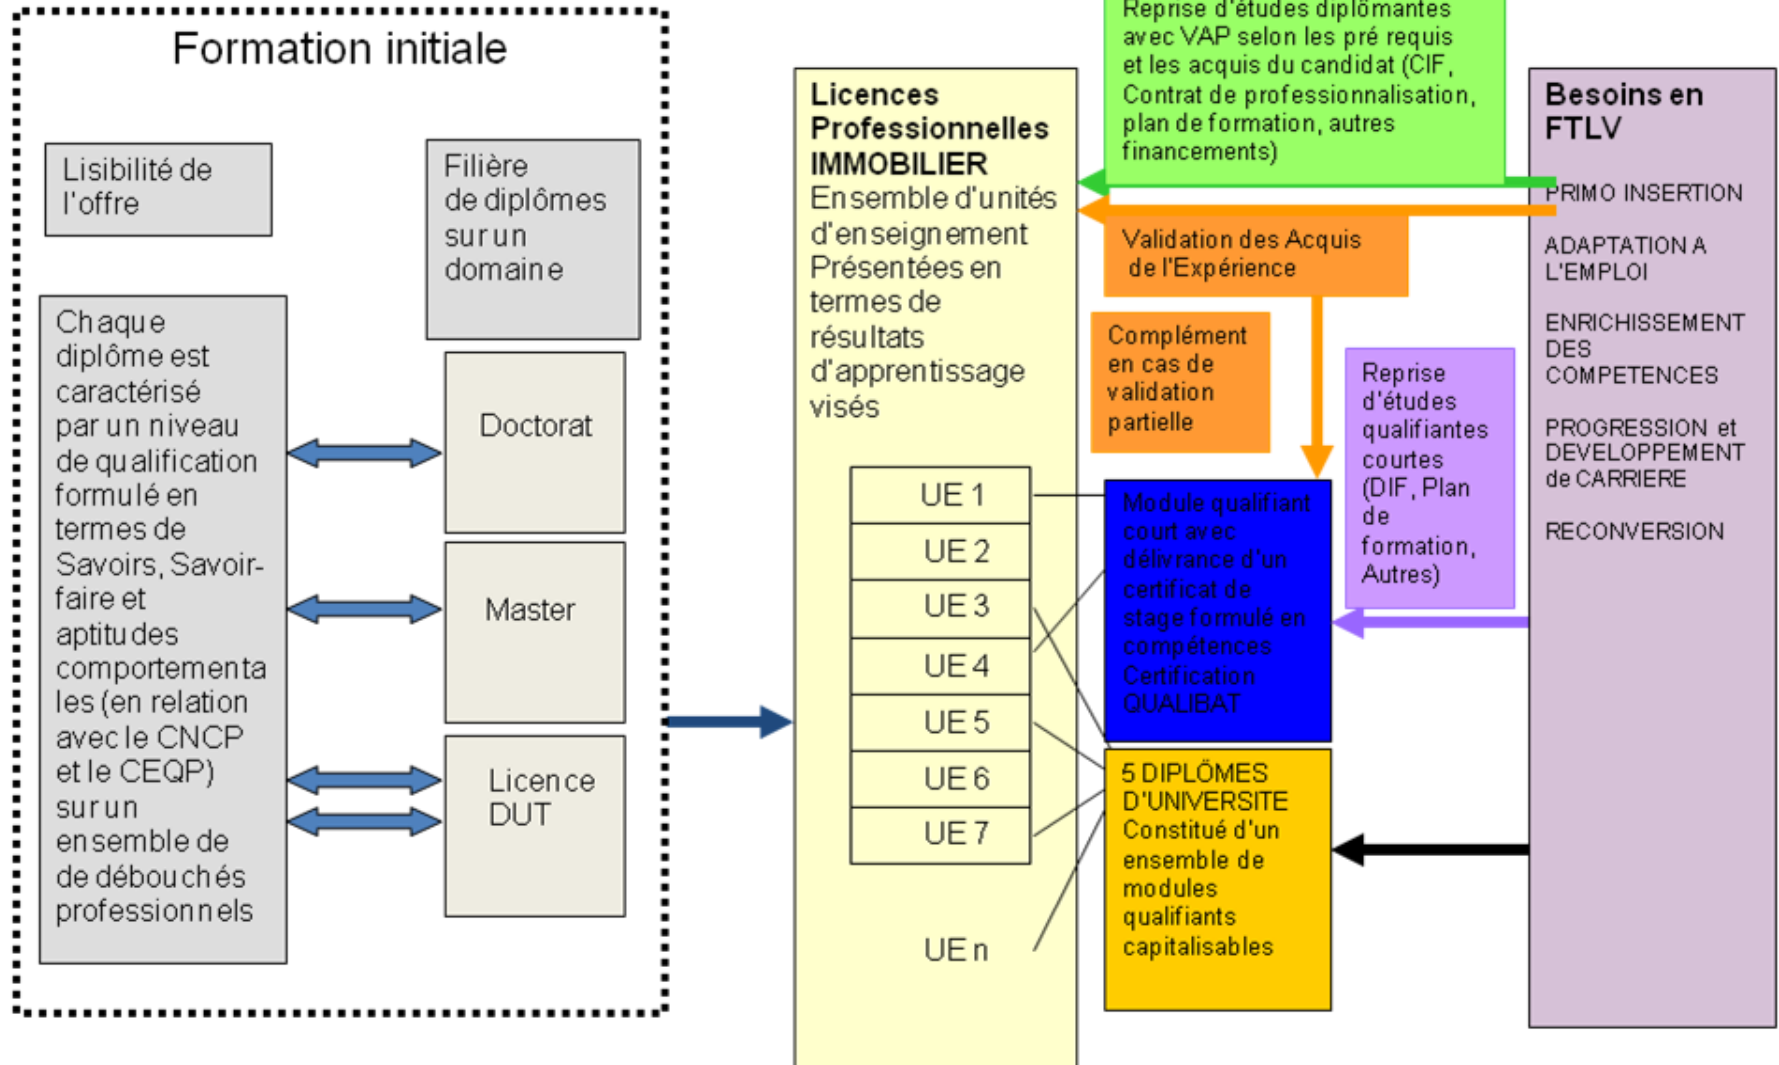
Formation initiale

Lisibilité de l'offre

Filière de diplômes sur un domaine

Chaque diplôme est caractérisé par un niveau de qualification formulé en termes de Savoirs, Savoir-faire et aptitudes comportementales (en relation avec le CNCP et le CEQP) sur un ensemble de de débouchés professionnels

Doctorat

Master

Licence DUT

Licences Professionnelles IMMOBILIER
Ensemble d'unités d'enseignement Présentées en termes de résultats d'apprentissage visés

UE 1

UE 2

UE 3

UE 4

UE 5

UE 6

UE 7

UE n

Reprise d'études diplômantes avec VAP selon les pré requis et les acquis du candidat (CIF, Contrat de professionnalisation, plan de formation, autres financements)

Validation des Acquis de l'Expérience

Complément en cas de validation partielle

Reprise d'études qualifiantes courtes (DIF, Plan de formation, Autres)

Module qualifiant court avec délivrance d'un certificat de stage formulé en compétences Certification QUALIBAT

5 DIPLÔMES D'UNIVERSITE Constitué d'un ensemble de modules qualifiants capitalisables

Besoins en FTLV

PRIMO INSERTION

ADAPTATION A L'EMPLOI

ENRICHISSEMENT DES COMPETENCES

PROGRESSION et DEVELOPPEMENT de CARRIERE

RECONVERSION